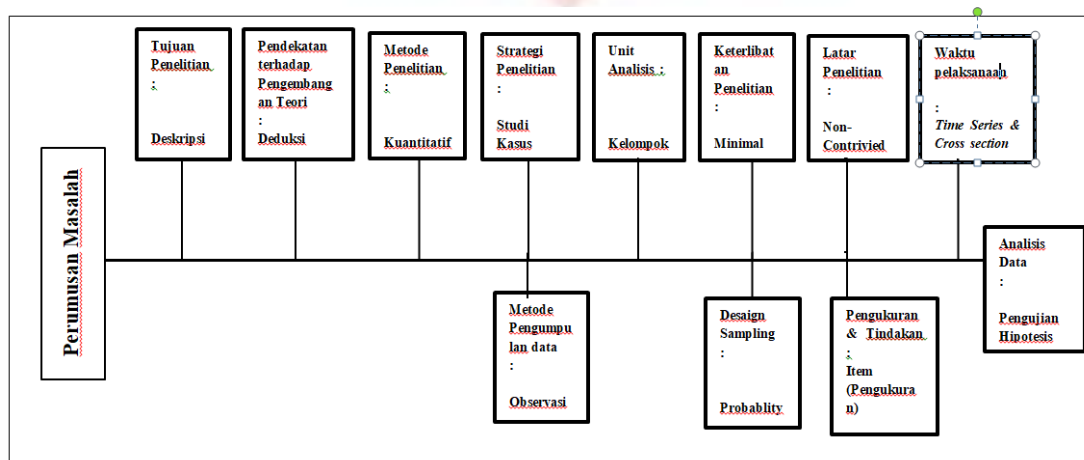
Perumusan Masalah

Tujuan Penelitian
:
Deskripsi

Pendekatan terhadap Pengembangan Teori
:
Deduksi

Metode Penelitian
:
Kuantitatif

Strategi Penelitian
:
Studi Kasus

Unit Analisis :
Kelompok

Keterlibatan Penelitian
:
Minimal

Latar Penelitian
:
Non-Contrivied

Waktu pelaksanaan
:
Time Series & Cross section

Analisis Data
:
Pengujian Hipotesis

Metode Pengumpulan data
:
Observasi

Desaign Sampling
:
Probablity

Pengukuran & Tindakan
:
Item (Pengukuran)